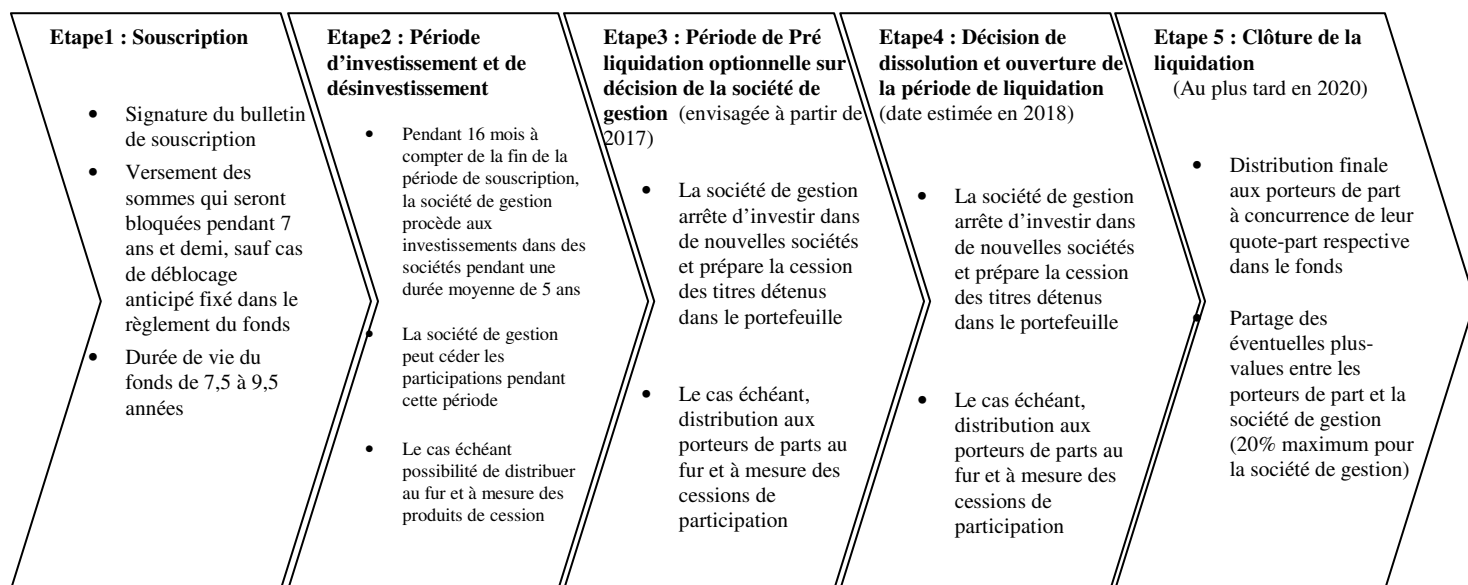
**Etape1 : Souscription**

- Signature du bulletin de souscription
- Versement des sommes qui seront bloquées pendant 7 ans et demi, sauf cas de déblocage anticipé fixé dans le règlement du fonds
- Durée de vie du fonds de 7,5 à 9,5 années

**Etape2 : Période d'investissement et de désinvestissement**

- Pendant 16 mois à compter de la fin de la période de souscription, la société de gestion procède aux investissements dans des sociétés pendant une durée moyenne de 5 ans
- La société de gestion peut céder les participations pendant cette période
- Le cas échéant possibilité de distribuer au fur et à mesure des produits de cession

**Etape3 : Période de Pré liquidation optionnelle sur décision de la société de gestion** (envisagée à partir de 2017)

- La société de gestion arrête d'investir dans de nouvelles sociétés et prépare la cession des titres détenus dans le portefeuille
- Le cas échéant, distribution aux porteurs de parts au fur et à mesure des cessions de participation

**Etape4 : Décision de dissolution et ouverture de la période de liquidation** (date estimée en 2018)

- La société de gestion arrête d'investir dans de nouvelles sociétés et prépare la cession des titres détenus dans le portefeuille
- Le cas échéant, distribution aux porteurs de parts au fur et à mesure des cessions de participation

**Etape 5 : Clôture de la liquidation** (Au plus tard en 2020)

- Distribution finale aux porteurs de part à concurrence de leur quote-part respective dans le fonds
- Partage des éventuelles plus-values entre les porteurs de part et la société de gestion (20% maximum pour la société de gestion)